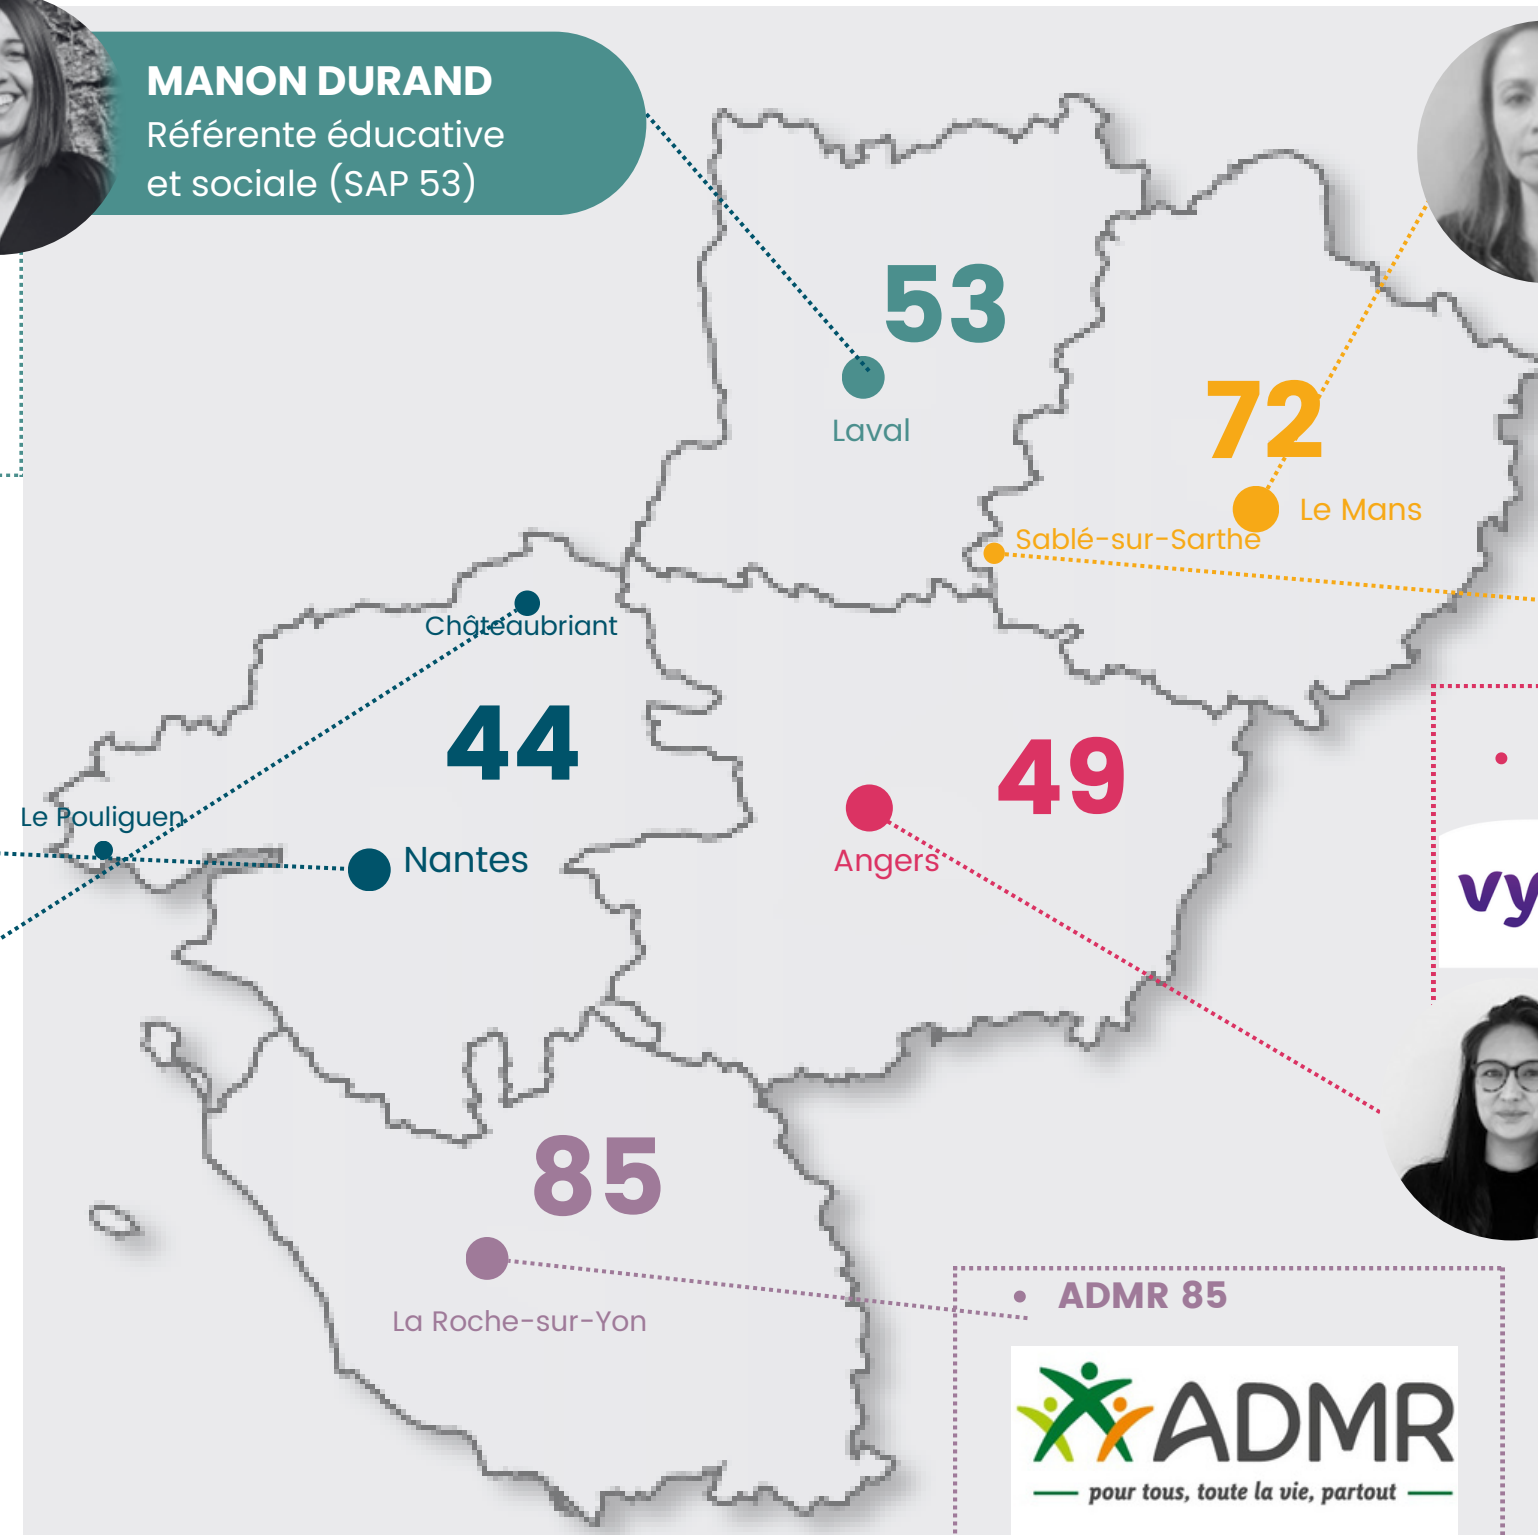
MANON DURAND
Référente éducative et sociale (SAP 53)

53
Laval

72
Le Mans
Sablé-sur-Sarthe

Châteaubriant
44
Le Pouliguen
Nantes

49
Angers

vy

85
La Roche-sur-Yon

ADMR 85
ADMR
pour tous, toute la vie, partout